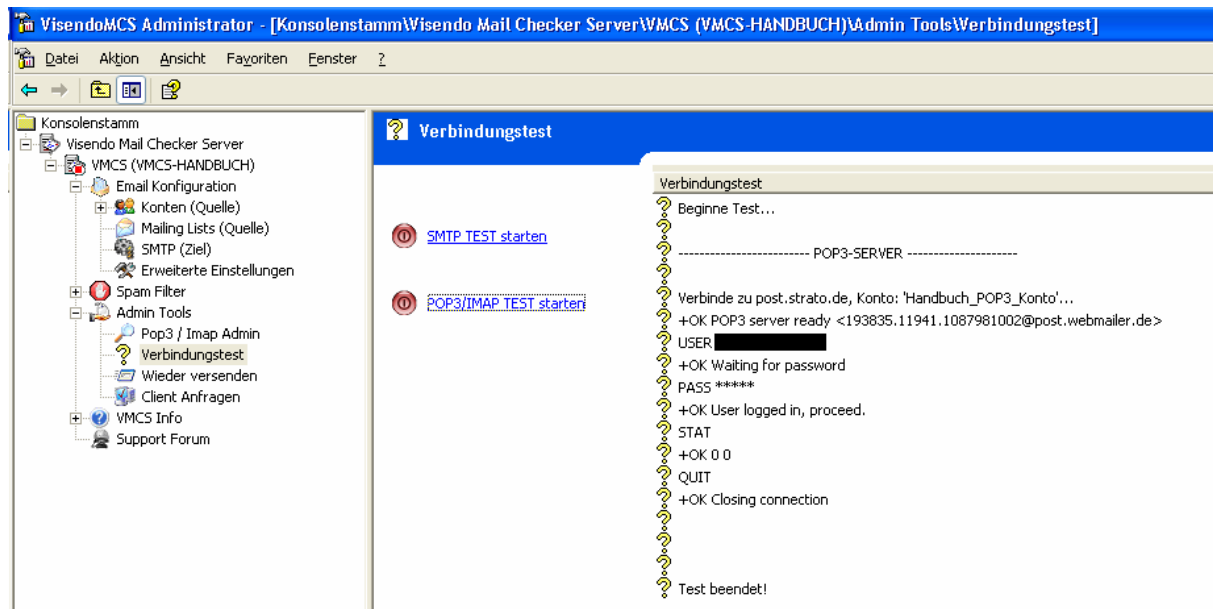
VisendoMCS Administrator - [Konsolenstamm\Visendo Mail Checker Server\VMCS (VMCS-HANDBUCH)\Admin Tools\Verbindungstest]

Datei Aktion Ansicht Favoriten Fenster ?

Konsolenstamm
Visendo Mail Checker Server
VMCS (VMCS-HANDBUCH)
Email Konfiguration
Konten (Quelle)
Mailing Lists (Quelle)
SMTP (Ziel)
Erweiterte Einstellungen
Spam Filter
Admin Tools
Pop3 / Imap Admin
Verbindungstest
Wieder versenden
Client Anfragen
VMCS Info
Support Forum

Verbindungstest

SMTP TEST starten

POP3/IMAP TEST starten

Verbindungstest
Beginne Test...

------------------------- POP3-SERVER ---------------------

Verbinde zu post.strato.de, Konto: 'Handbuch_POP3_Konto'...
+OK POP3 server ready <193835.11941.1087981002@post.webmailer.de>
USER
+OK Waiting for password
PASS *****
+OK User logged in, proceed.
STAT
+OK 0 0
QUIT
+OK Closing connection

Test beendet!